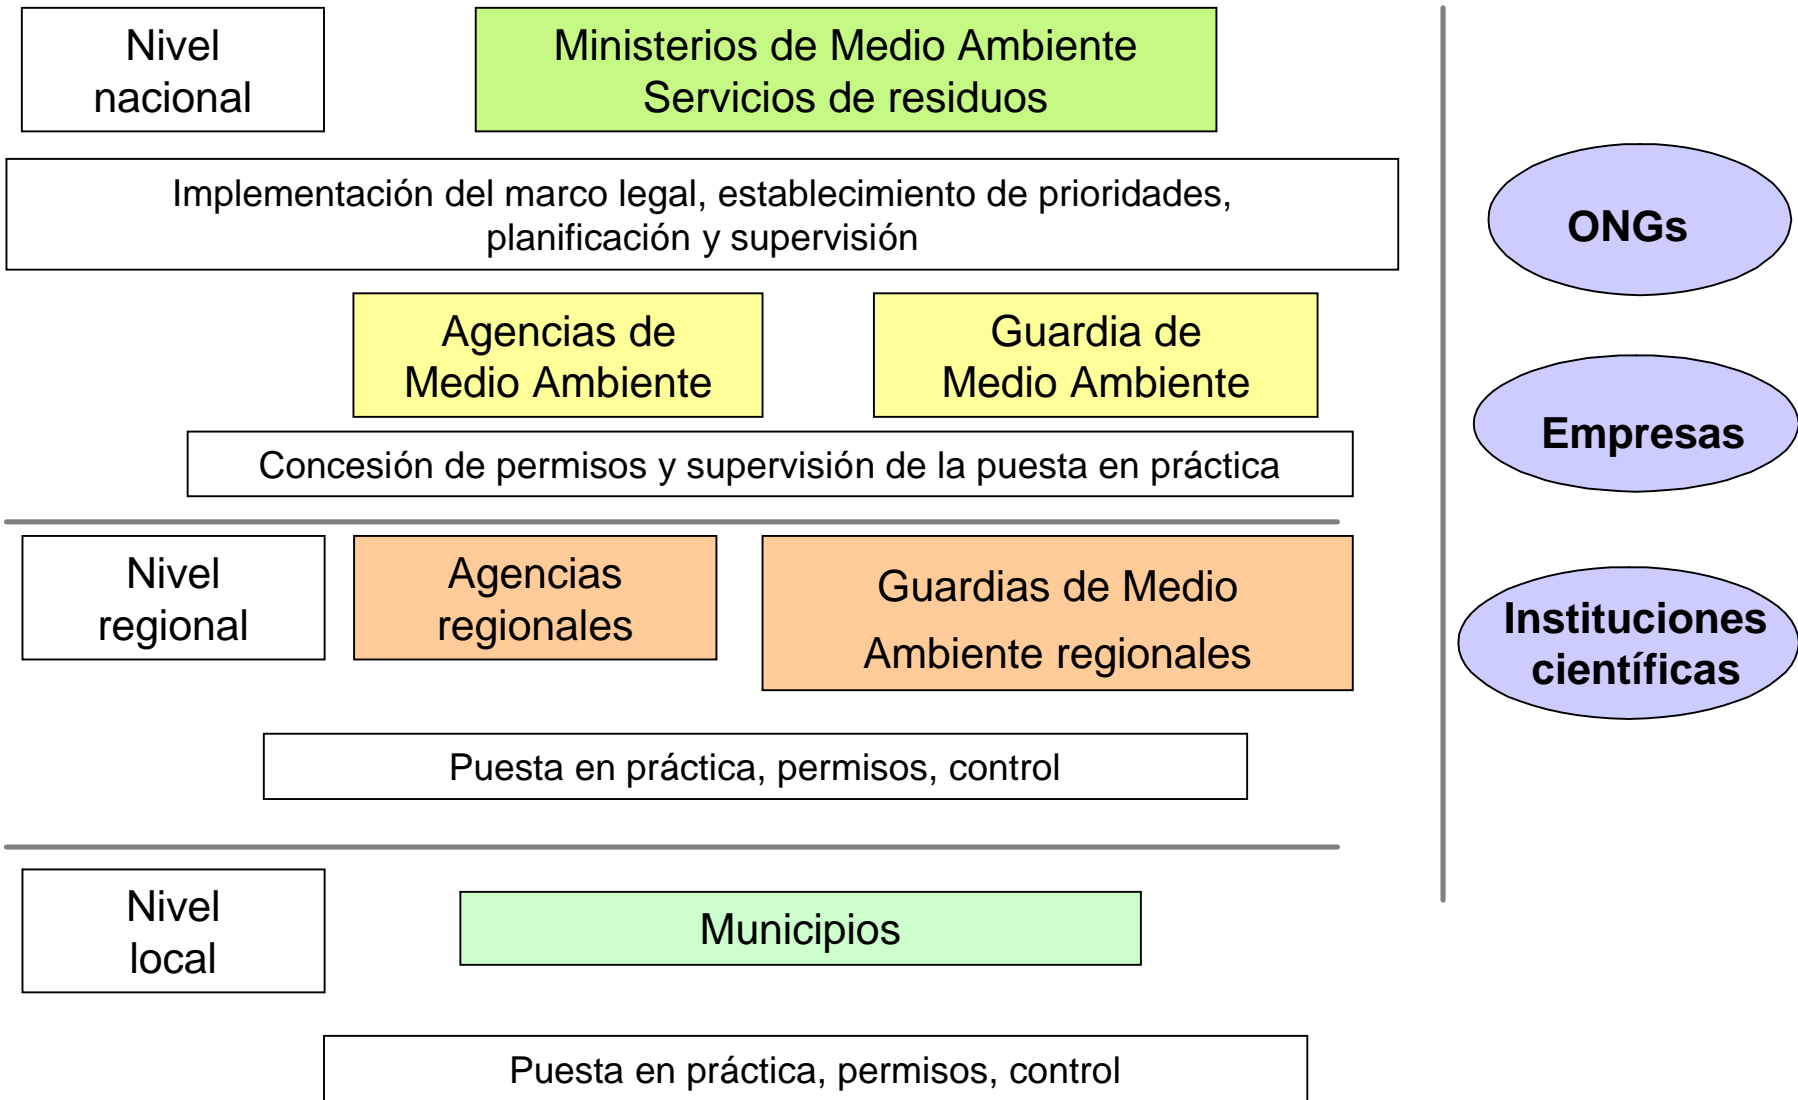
Nivel nacional

Ministerios de Medio Ambiente
Servicios de residuos

Implementación del marco legal, establecimiento de prioridades, planificación y supervisión

Agencias de Medio Ambiente

Guardia de Medio Ambiente

Concesión de permisos y supervisión de la puesta en práctica

Nivel regional

Agencias regionales

Guardias de Medio Ambiente regionales

Puesta en práctica, permisos, control

Nivel local

Municipios

Puesta en práctica, permisos, control

ONGs

Empresas

Instituciones científicas